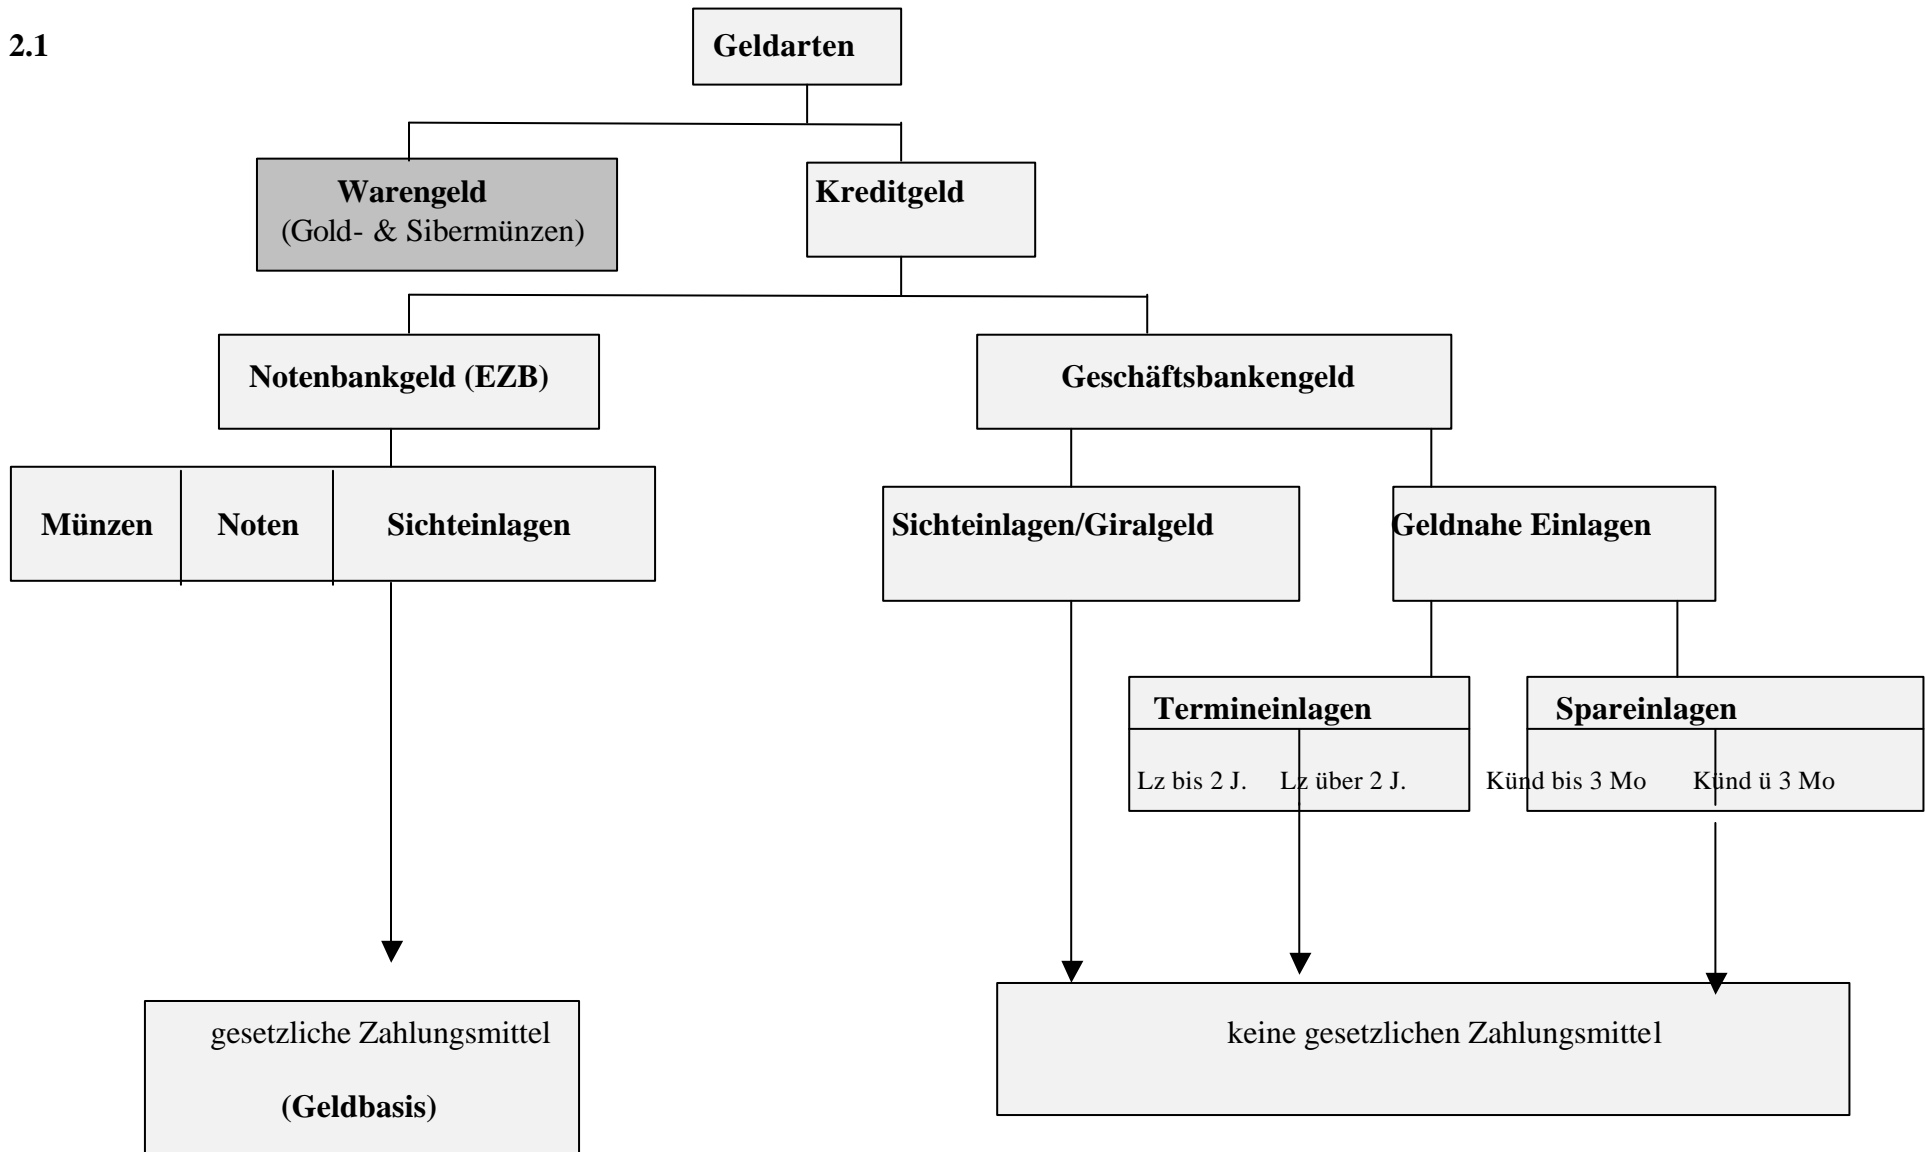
2.1

Geldarten

Warengeld
(Gold- & Sibermünzen)

Kreditgeld

Notenbankgeld (EZB)

Geschäftsbankengeld

Münzen

Noten

Sichteinlagen

Sichteinlagen/Giralgeld

Geldnahe Einlagen

Termineinlagen

Lz bis 2 J.

Lz über 2 J.

Spareinlagen

Künd bis 3 Mo

Künd ü 3 Mo

gesetzliche Zahlungsmittel

(Geldbasis)

keine gesetzlichen Zahlungsmittel